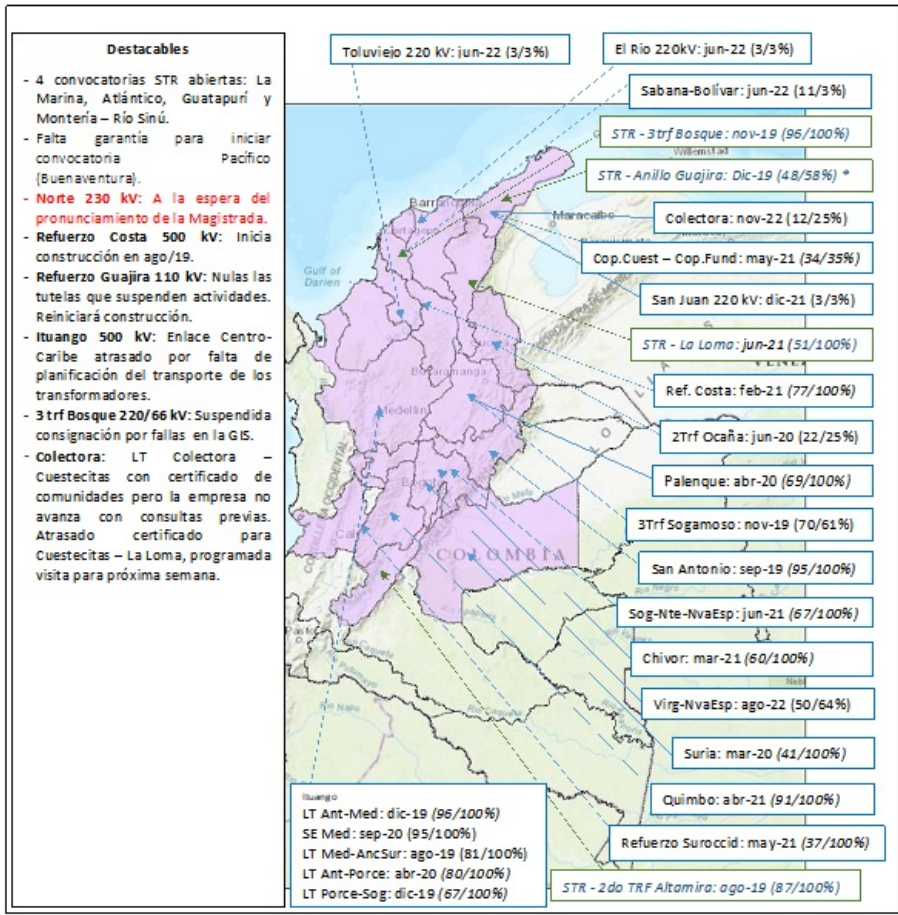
**Destacables**

- 4 convocatorias STR abiertas: La Marina, Atlántico, Guatapurí y Montería – Río Sinú.
- Falta garantía para iniciar convocatoria Pacífico (Buenaventura).
- **Norte 230 kV**: A la espera del pronunciamiento de la Magistrada.
- **Refuerzo Costa 500 kV**: Inicia construcción en ago/19.
- **Refuerzo Guajira 110 kV**: Nulas las tutelas que suspenden actividades. Reiniciará construcción.
- **Ituango 500 kV**: Enlace Centro-Caribe atrasado por falta de planificación del transporte de los transformadores.
- **3 trf Bosque 220/66 kV**: Suspendida consignación por fallas en la GIS.
- **Colectora**: LT Colectora – Cuestecitas con certificado de comunidades pero la empresa no avanza con consultas previas. Atrasado certificado para Cuestecitas – La Loma, programada visita para próxima semana.

Toluviejo 220 kV: jun-22 (3/3%)

El Rio 220kV: jun-22 (3/3%)

Sabana-Bolívar: jun-22 (11/3%)

STR - 3trf Bosque: nov-19 (96/100%)

STR - Anillo Guajira: Dic-19 (48/58%) *

Colectora: nov-22 (12/25%)

Cop.Cuest – Cop.Fund: may-21 (34/35%)

San Juan 220 kV: dic-21 (3/3%)

STR - La Loma: jun-21 (51/100%)

Ref. Costa: feb-21 (77/100%)

2Trf Ocaña: jun-20 (22/25%)

Palenque: abr-20 (69/100%)

3Trf Sogamoso: nov-19 (70/61%)

San Antonio: sep-19 (95/100%)

Sog-Nte-NvaEsp: jun-21 (67/100%)

Chivor: mar-21 (60/100%)

Virg-NvaEsp: ago-22 (50/64%)

Suria: mar-20 (41/100%)

Quimbo: abr-21 (91/100%)

Refuerzo Suroccid: may-21 (37/100%)

STR - 2do TRF Altamira: ago-19 (87/100%)

Ituango
LT Ant-Med: dic-19 (96/100%)
SE Med: sep-20 (95/100%)
LT Med-AncSur: ago-19 (81/100%)
LT Ant-Porce: abr-20 (80/100%)
LT Porce-Sog: dic-19 (67/100%)

Willemstad
Barranquilla
Cartagena
Maracaibo
Gulf of Darien
Bucaramanga
Medellín
Bogotá
Cali
COLOMBIA
VENE